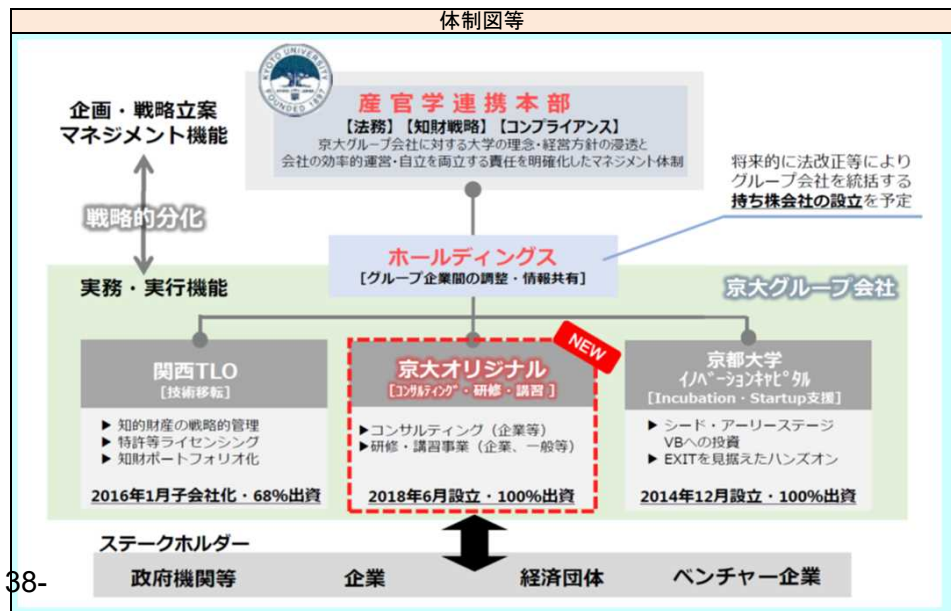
体制図等

KYOTO UNIVERSITY FOUNDED 1897

企画・戦略立案
マネジメント機能

戦略的分化

実務・実行機能

産官学連携本部
【法務】【知財戦略】【コンプライアンス】
京大グループ会社に対する大学の理念・経営方針の浸透と
会社の効率的運営・自立を両立する責任を明確化したマネジメント体制

将来的に法改正等により
グループ会社を統括する
持ち株会社の設立を予定

ホールディングス
[グループ企業間の調整・情報共有]

京大グループ会社

関西TLO
[技術移転]
▶ 知的財産の戦略的管理
▶ 特許等ライセンシング
▶ 知財ポートフォリオ化
2016年1月子会社化・68%出資

NEW
京大オリジナル
[コンサルティング・研修・講習]
▶コンサルティング（企業等）
▶研修・講習事業（企業、一般等）
2018年6月設立・100%出資

京都大学
イノベーションキャピタル
[Incubation・Startup支援]
▶ シード・アーリーステージ VBへの投資
▶ EXITを見据えたハンズオン
2014年12月設立・100%出資

ステークホルダー
政府機関等　企業　経済団体　ベンチャー企業

38-